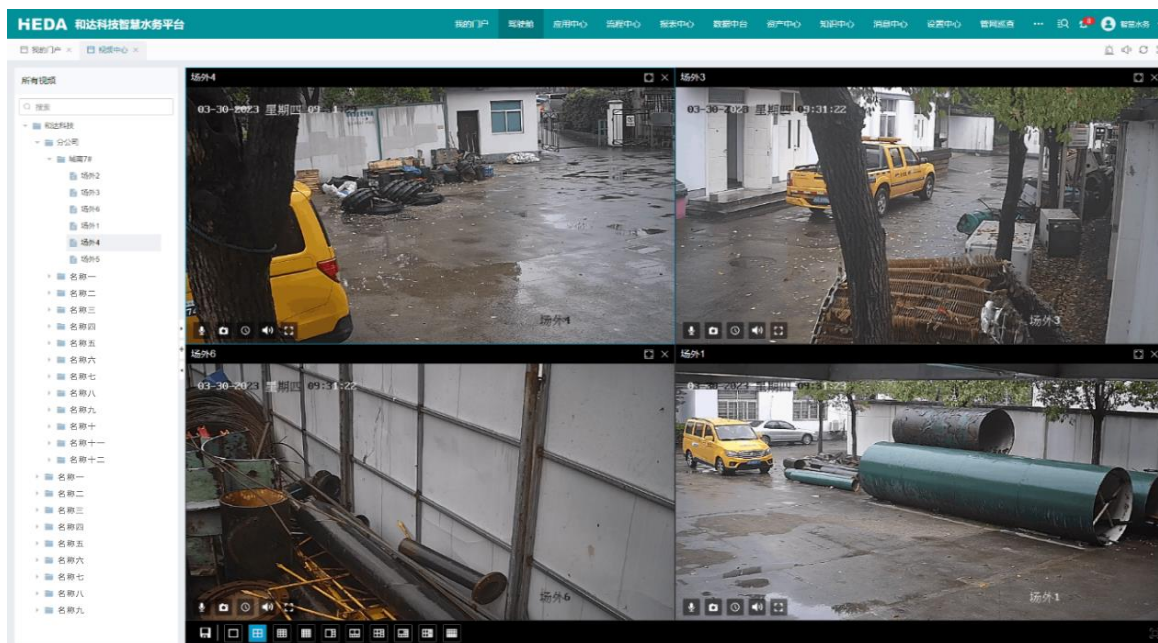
HEDA 和达科技智慧水务平台

我的门户 驾驶舱 应用中心 流程中心 报表中心 数据中台 资产中心 知识中心 消息中心 设置中心 管网巡查 ··· 智慧水务

我的门户 × 视频中心 ×

所有视频

搜索

和达科技
分公司
城南7#
场外2
场外3
场外6
场外1
场外4
场外5
名称一
名称二
名称三
名称四
名称五
名称六
名称七
名称八
名称九
名称十
名称十一
名称十二
名称一
名称二
名称三
名称四
名称五
名称六
名称七
名称八
名称九

场外4
03-30-2023 星期四 09:3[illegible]
场外4

场外3
03-30-2023 星期四 09:31:22
场外3

场外6
03-30-2023 星期四 09:31:22
场外6

场外1
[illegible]
场外1